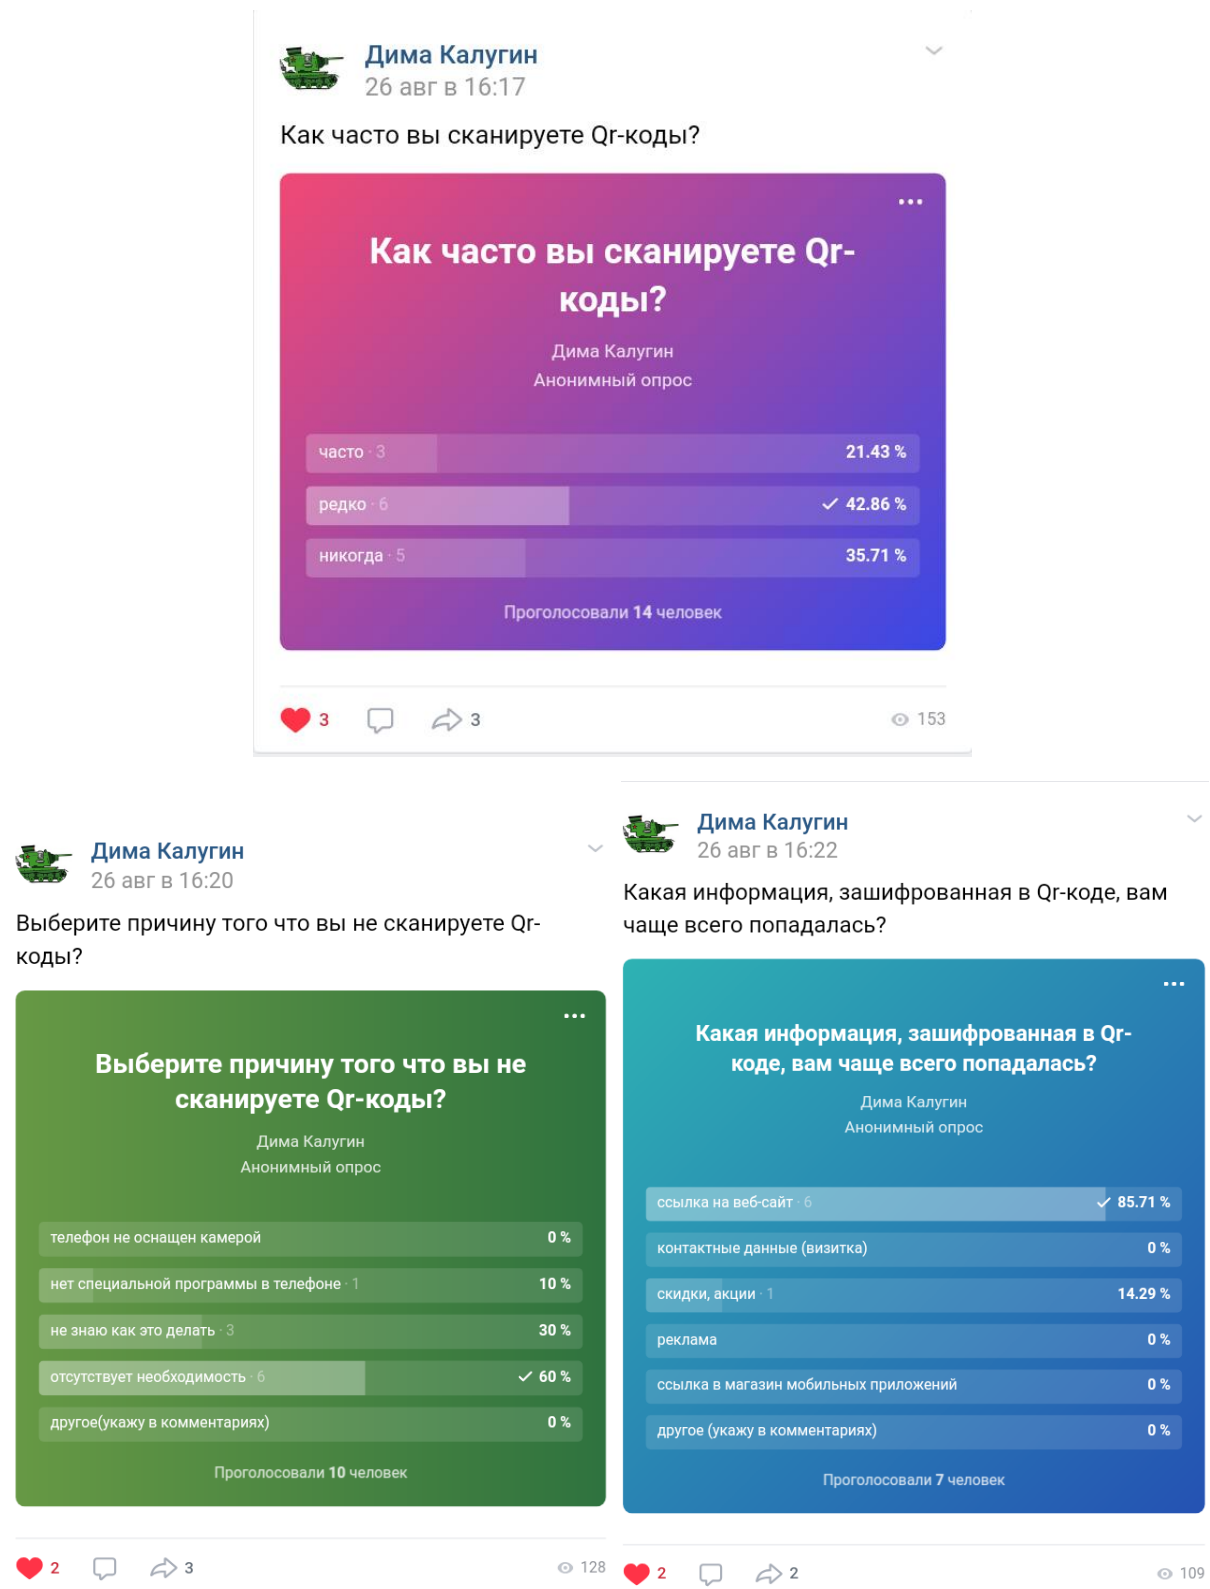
Дима Калугин
26 авг в 16:17

Как часто вы сканируете Qr-коды?

Как часто вы сканируете Qr-коды?
Дима Калугин
Анонимный опрос

часто · 3 21.43 %
редко · 6 ✓ 42.86 %
никогда · 5 35.71 %

Проголосовали 14 человек

3 3 153

Дима Калугин
26 авг в 16:20

Выберите причину того что вы не сканируете Qr-коды?

Выберите причину того что вы не сканируете Qr-коды?
Дима Калугин
Анонимный опрос

телефон не оснащен камерой 0 %
нет специальной программы в телефоне · 1 10 %
не знаю как это делать · 3 30 %
отсутствует необходимость · 6 ✓ 60 %
другое(укажу в комментариях) 0 %

Проголосовали 10 человек

2 3 128

Дима Калугин
26 авг в 16:22

Какая информация, зашифрованная в Qr-коде, вам чаще всего попадалась?

Какая информация, зашифрованная в Qr-коде, вам чаще всего попадалась?
Дима Калугин
Анонимный опрос

ссылка на веб-сайт · 6 ✓ 85.71 %
контактные данные (визитка) 0 %
скидки, акции · 1 14.29 %
реклама 0 %
ссылка в магазин мобильных приложений 0 %
другое (укажу в комментариях) 0 %

Проголосовали 7 человек

2 2 109